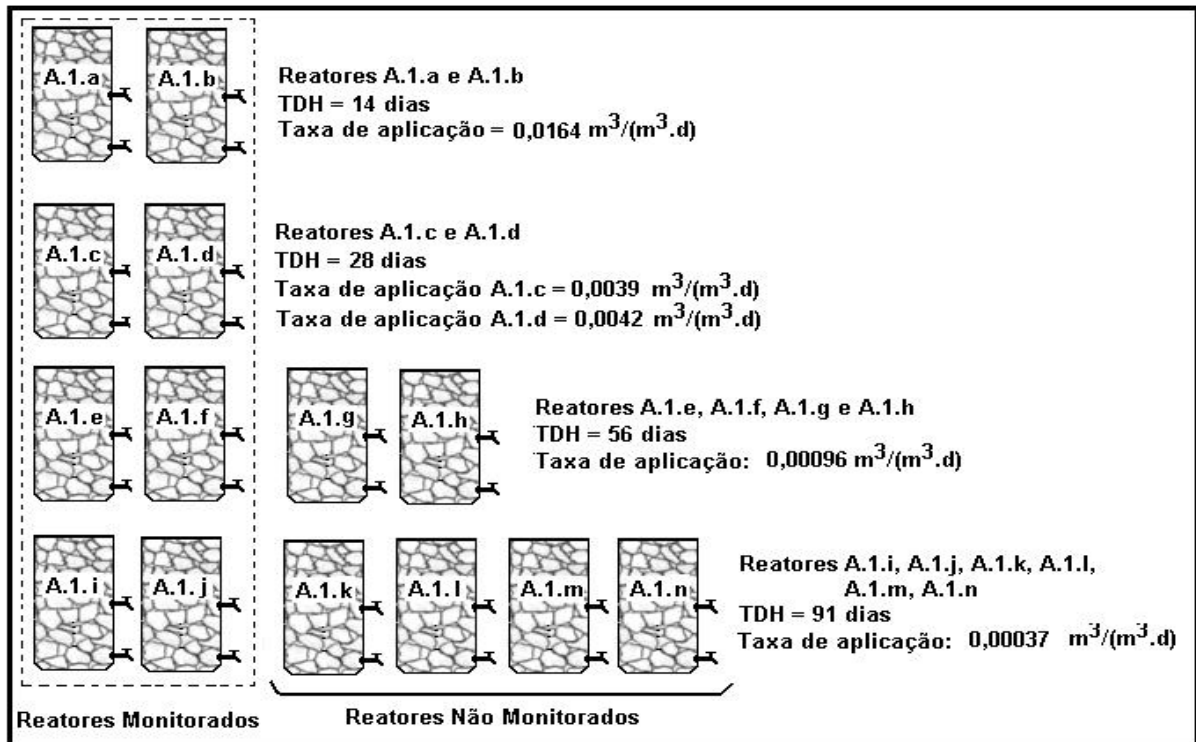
A.1.a
A.1.b
Reatores A.1.a e A.1.b
TDH = 14 dias
Taxa de aplicação = 0,0164 $m^3/(m^3.d)$

A.1.c
A.1.d
Reatores A.1.c e A.1.d
TDH = 28 dias
Taxa de aplicação A.1.c = 0,0039 $m^3/(m^3.d)$
Taxa de aplicação A.1.d = 0,0042 $m^3/(m^3.d)$

A.1.e
A.1.f
A.1.g
A.1.h
Reatores A.1.e, A.1.f, A.1.g e A.1.h
TDH = 56 dias
Taxa de aplicação: 0,00096 $m^3/(m^3.d)$

A.1.i
A.1.j
A.1.k
A.1.l
A.1.m
A.1.n
Reatores A.1.i, A.1.j, A.1.k, A.1.l, A.1.m, A.1.n
TDH = 91 dias
Taxa de aplicação: 0,00037 $m^3/(m^3.d)$

Reatores Monitorados
Reatores Não Monitorados